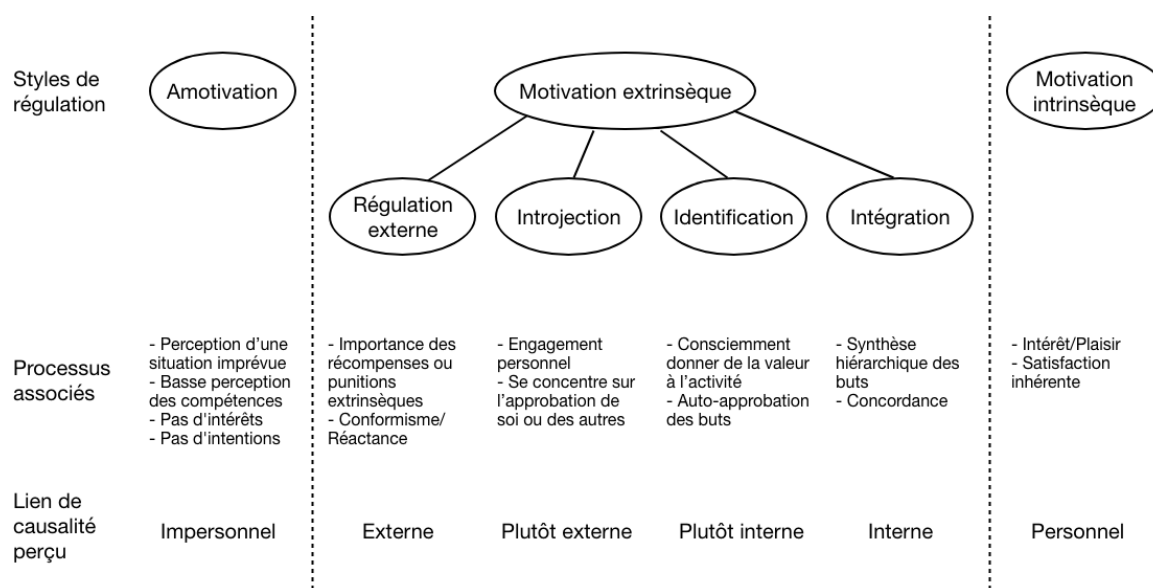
Styles de régulation

Amotivation

Motivation extrinsèque

Motivation intrinsèque

Régulation externe

Introjection

Identification

Intégration

Processus associés

- Perception d'une situation imprévue
- Basse perception des compétences
- Pas d'intérêts
- Pas d'intentions

- Importance des récompenses ou punitions extrinsèques
- Conformisme/ Réactance

- Engagement personnel
- Se concentre sur l'approbation de soi ou des autres

- Consciemment donner de la valeur à l'activité
- Auto-approbation des buts

- Synthèse hiérarchique des buts
- Concordance

- Intérêt/Plaisir
- Satisfaction inhérente

Lien de causalité perçu

Impersonnel

Externe

Plutôt externe

Plutôt interne

Interne

Personnel